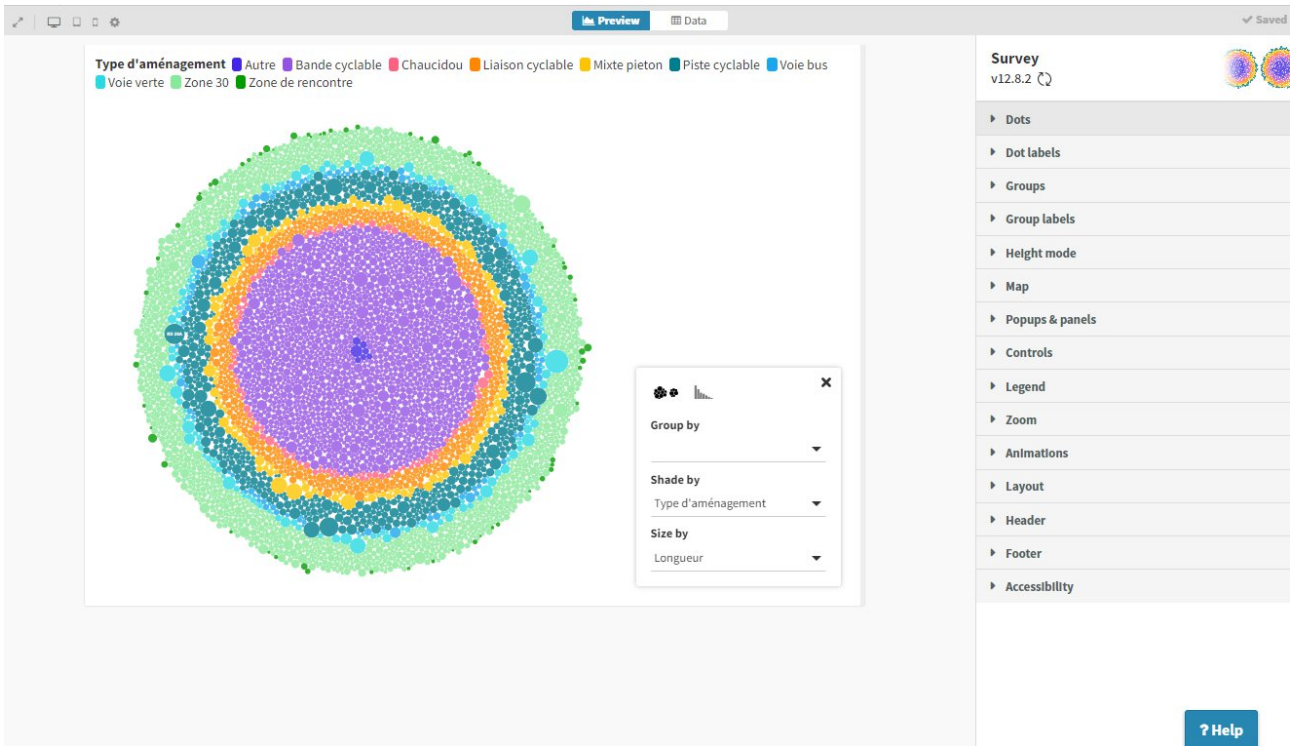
Preview
Data
Saved

Type d'aménagement Autre Bande cyclable Chaucidou Liaison cyclable Mixte pieton Piste cyclable Voie bus Voie verte Zone 30 Zone de rencontre

Group by

Shade by
Type d'aménagement

Size by
Longueur

Survey
v12.8.2

Dots
Dot labels
Groups
Group labels
Height mode
Map
Popups & panels
Controls
Legend
Zoom
Animations
Layout
Header
Footer
Accessibility

? Help